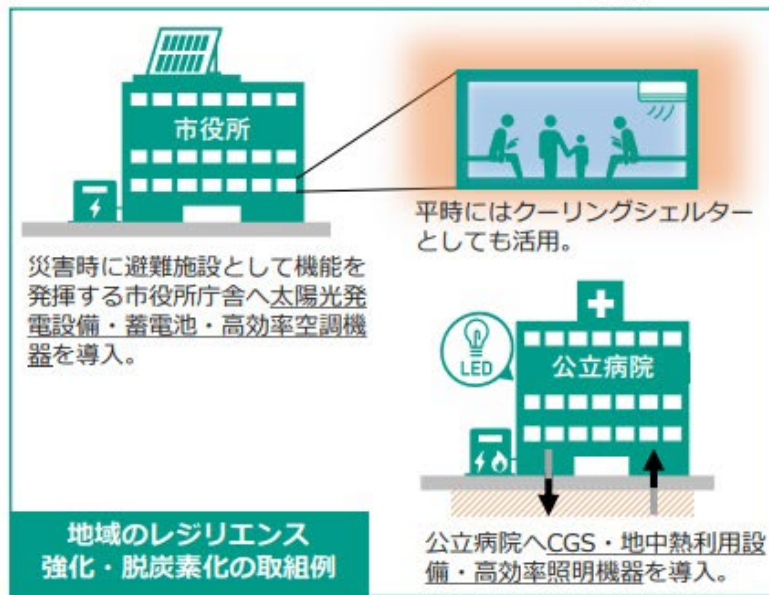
市役所

平時にはクーリングシェルターとしても活用。

災害時に避難施設として機能を発揮する市役所庁舎へ太陽光発電設備・蓄電池・高効率空調機器を導入。

LED

公立病院

地域のレジリエンス強化・脱炭素化の取組例

公立病院へCGS・地中熱利用設備・高効率照明機器を導入。